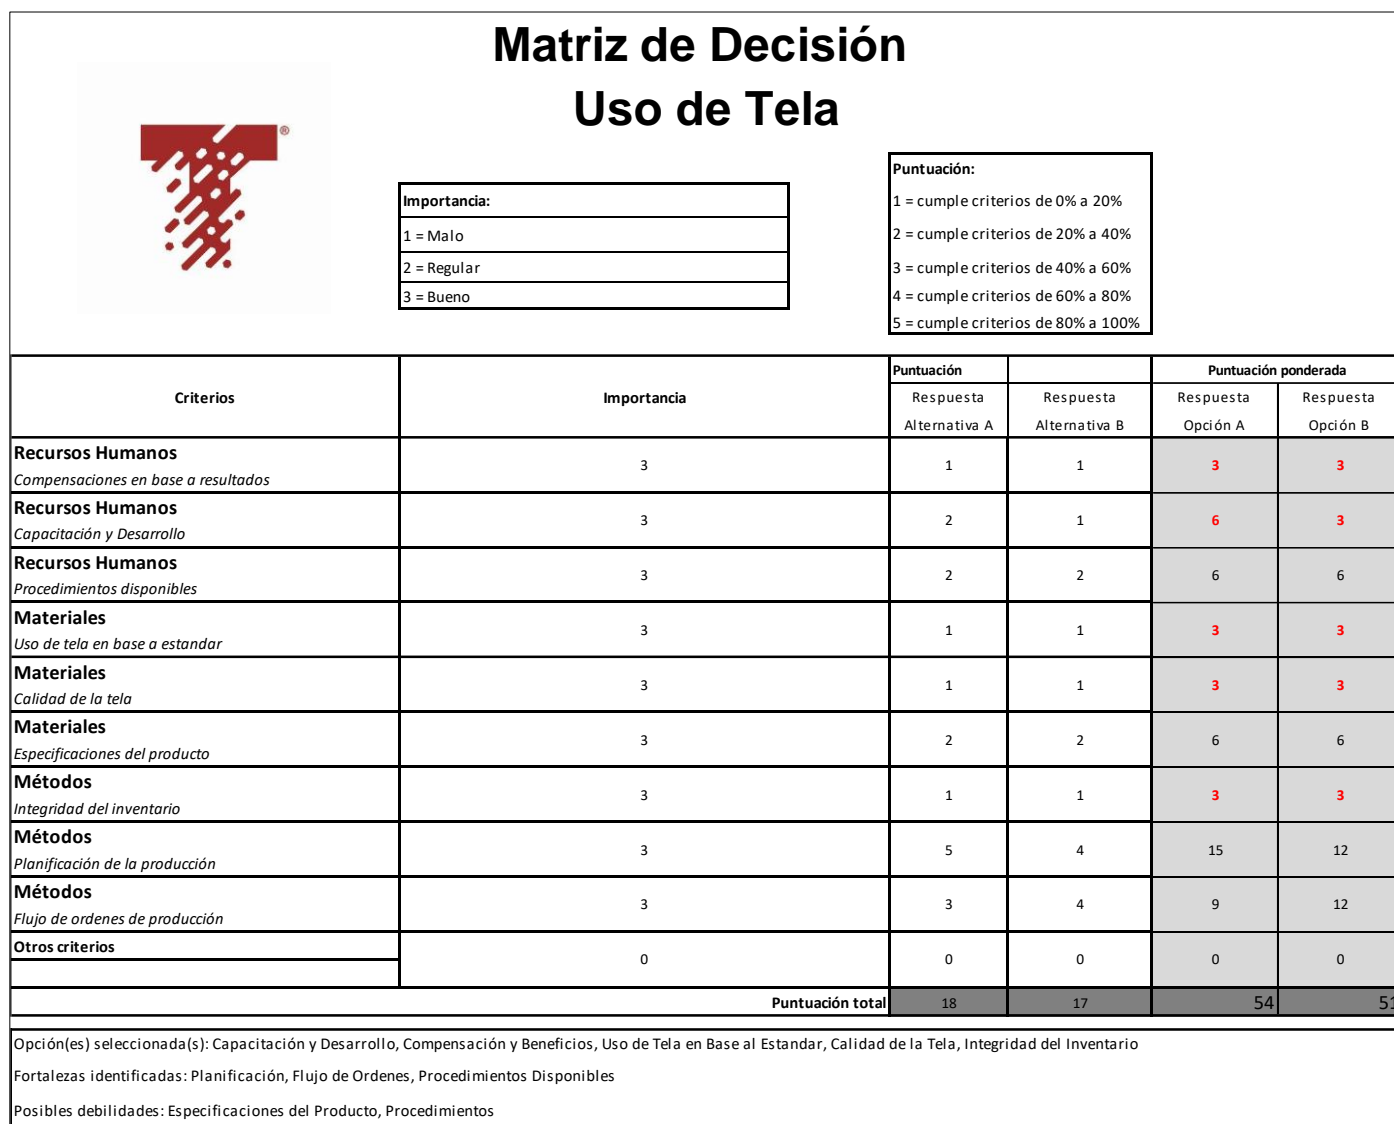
Matriz de Decisión
Uso de Tela

Importancia:
1 = Malo
2 = Regular
3 = Bueno

Puntuación:
1 = cumple criterios de 0% a 20%
2 = cumple criterios de 20% a 40%
3 = cumple criterios de 40% a 60%
4 = cumple criterios de 60% a 80%
5 = cumple criterios de 80% a 100%

| Criterios | Importancia | Puntuación Respuesta Alternativa A | Respuesta Alternativa B | Puntuación ponderada Respuesta Opción A | Respuesta Opción B |
|---|---|---|---|---|---|
| Recursos Humanos *Compensaciones en base a resultados* | 3 | 1 | 1 | 3 | 3 |
| Recursos Humanos *Capacitación y Desarrollo* | 3 | 2 | 1 | 6 | 3 |
| Recursos Humanos *Procedimientos disponibles* | 3 | 2 | 2 | 6 | 6 |
| Materiales *Uso de tela en base a estandar* | 3 | 1 | 1 | 3 | 3 |
| Materiales *Calidad de la tela* | 3 | 1 | 1 | 3 | 3 |
| Materiales *Especificaciones del producto* | 3 | 2 | 2 | 6 | 6 |
| Métodos *Integridad del inventario* | 3 | 1 | 1 | 3 | 3 |
| Métodos *Planificación de la producción* | 3 | 5 | 4 | 15 | 12 |
| Métodos *Flujo de ordenes de producción* | 3 | 3 | 4 | 9 | 12 |
| Otros criterios | 0 | 0 | 0 | 0 | 0 |
| Puntuación total | | 18 | 17 | 54 | 51 |

Opción(es) seleccionada(s): Capacitación y Desarrollo, Compensación y Beneficios, Uso de Tela en Base al Estandar, Calidad de la Tela, Integridad del Inventario

Fortalezas identificadas: Planificación, Flujo de Ordenes, Procedimientos Disponibles

Posibles debilidades: Especificaciones del Producto, Procedimientos